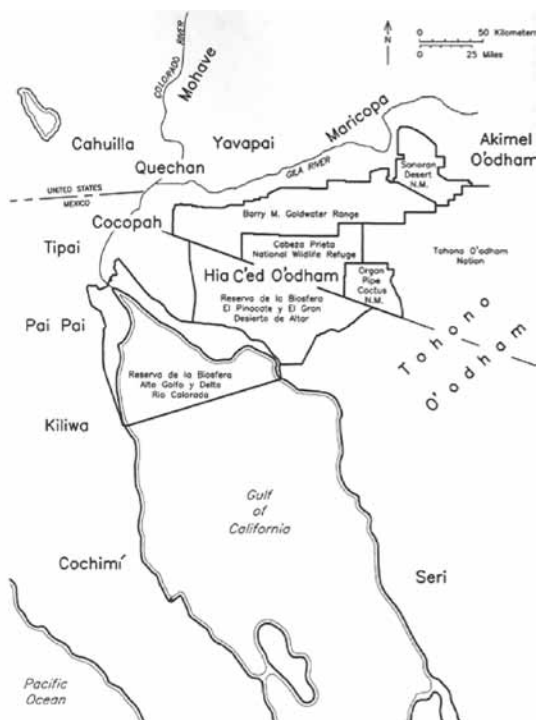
N

0 50 Kilometers
0 25 Miles

COLORADO RIVER

Mohave

Cahuilla

Yavapai

Maricopa

Akimel O'odham

Quechan

GILA RIVER

Sonoran Desert N.M.

UNITED STATES
MEXICO

Cocopah

Barry M. Goldwater Range

Tipai

Cabeza Prieta National Wildlife Refuge

Tohono O'odham Nation

Hia C'ed O'odham

Organ Pipe Cactus N.M.

Reserva de la Biosfera El Pinacate y El Gran Desierto de Altar

Pai Pai

Tohono O'odham

Reserva de la Biosfera Alto Golfo y Delta Rio Colorado

Kiliwa

Gulf of California

Cochimí

Seri

Pacific Ocean